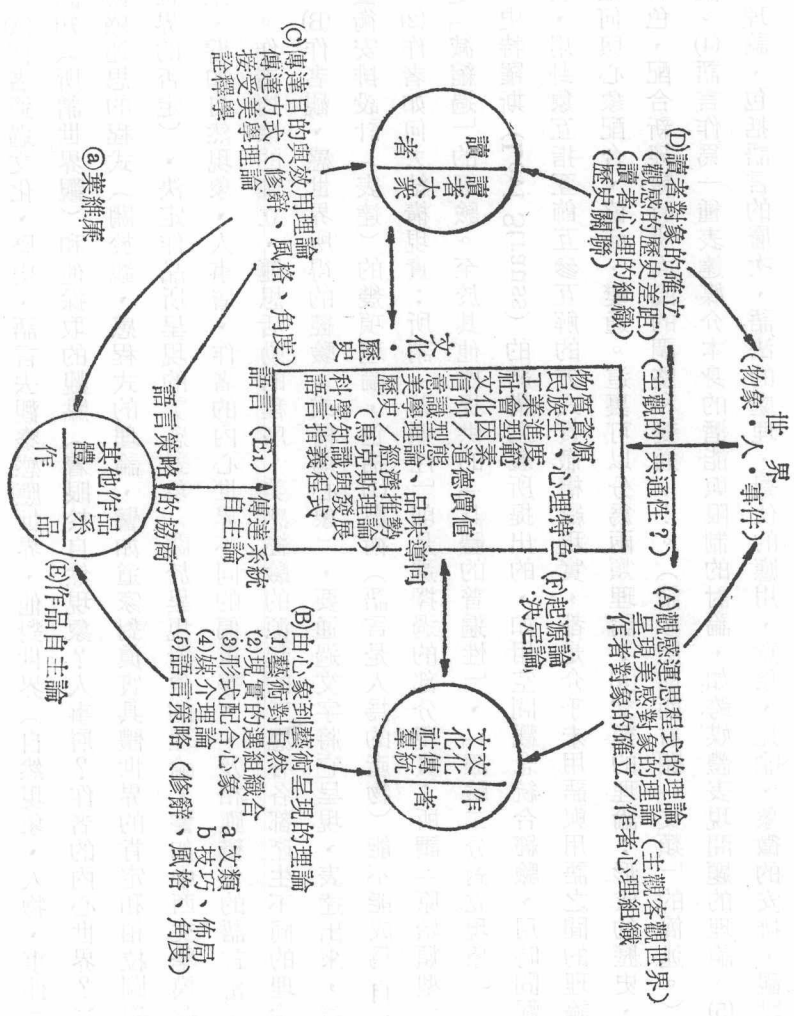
世界
（物象、人、事件）

(A)觀感運思程式的理論（主觀客觀世界）
呈現美感對象的理論
作者對象的確立／作者心理組織

共通性？

(D)讀者對象的確立
（觀感的歷史差距）
（讀者心理的組織）
（歷史關聯）

作者
文化傳統
社會

讀者
讀者大衆

物質資源
民族生、心理特色
工業進度
社會規範
文化因素
信仰／道德價值
意識型態、品味導向
歷史／經濟推勢
（馬克斯理論）
科學知識與發展
語言指義程式

(F)起源論
決定論

文化、歷史

語言（Ei）

傳達系統
自主論

(C)傳達目的與效用理論
傳達方式（修辭、風格、角度）
接受美學理論
詮釋學

語言策略的協商

(B)由心象到藝術呈現的理論
(1)藝術對自然
(2)現實的選擇組織合
(3)形式配合心象
(4)媒介理論 a 文類
b 技巧、佈局
(5)語言策略（修辭、風格、角度）

作品
其他作品
體系

(E)作品自主論

ⓐ葉維廉